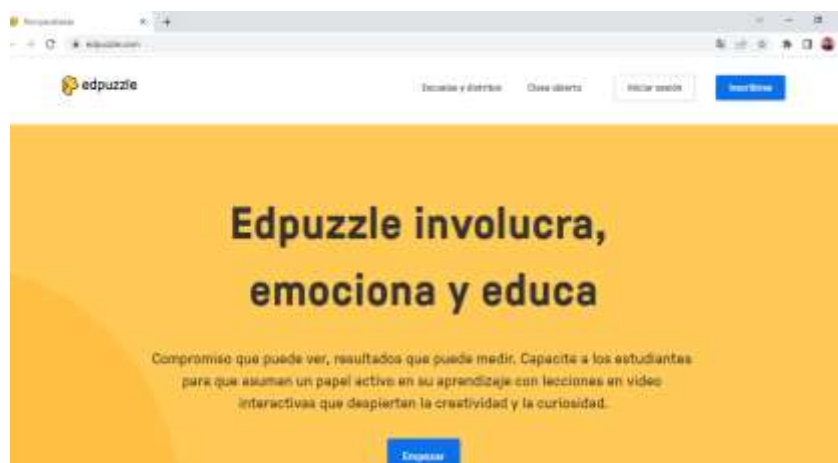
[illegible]

edpuzzle.com

edpuzzle

Escuelas y distritos

Clase abierta

Iniciar sesión

Inscribirse

Edpuzzle involucra, emociona y educa

Compromiso que puede ver, resultados que puede medir. Capacite a los estudiantes para que asuman un papel activo en su aprendizaje con lecciones en video interactivas que despierten la creatividad y la curiosidad.

Empezar